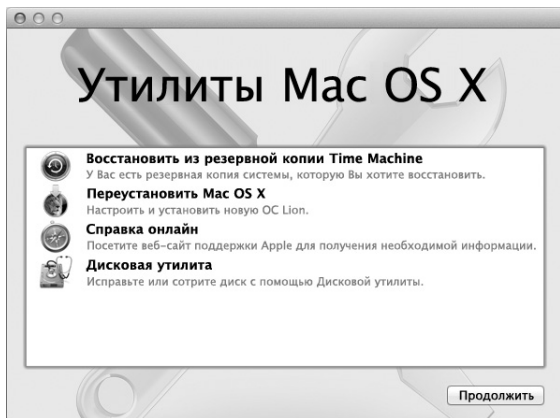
Утилиты Mac OS X

Восстановить из резервной копии Time Machine
У Вас есть резервная копия системы, которую Вы хотите восстановить.

Переустановить Mac OS X
Настроить и установить новую ОС Lion.

Справка онлайн
Посетите веб-сайт поддержки Apple для получения необходимой информации.

Дисковая утилита
Исправьте или сотрите диск с помощью Дисковой утилиты.

Продолжить